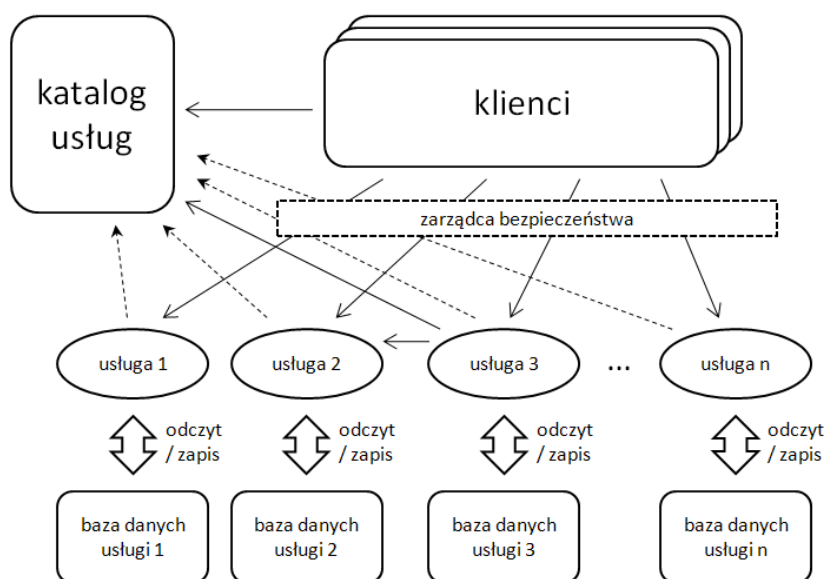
katalog usług

klienci

zarządca bezpieczeństwa

usługa 1

usługa 2

usługa 3

...

usługa n

odczyt / zapis

odczyt / zapis

odczyt / zapis

odczyt / zapis

baza danych usługi 1

baza danych usługi 2

baza danych usługi 3

baza danych usługi n